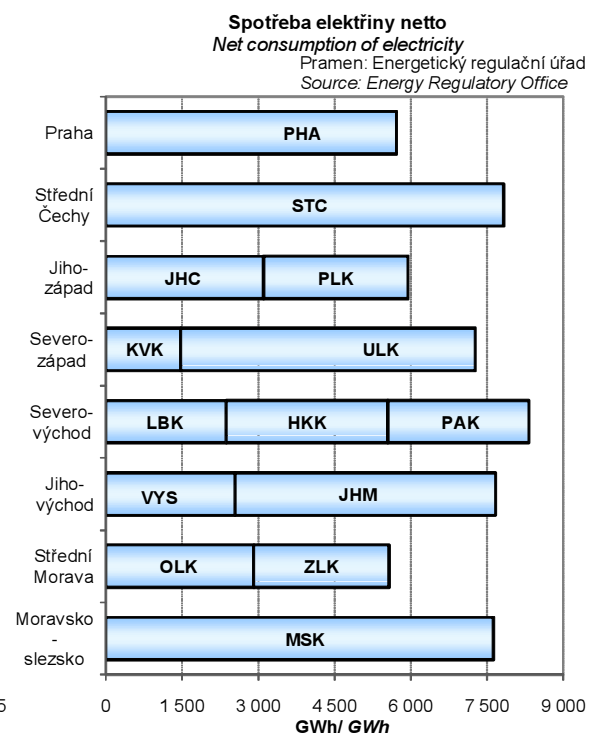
**Spotřeba elektřiny netto**
*Net consumption of electricity*
Pramen: Energetický regulační úřad
*Source: Energy Regulatory Office*

Praha — PHA

Střední Čechy — STC

Jihozápad — JHC, PLK

Severozápad — KVK, ULK

Severovýchod — LBK, HKK, PAK

Jihovýchod — VYS, JHM

Střední Morava — OLK, ZLK

Moravsko - slezsko — MSK

5

0 1 500 3 000 4 500 6 000 7 500 9 000

GWh/ *GWh*